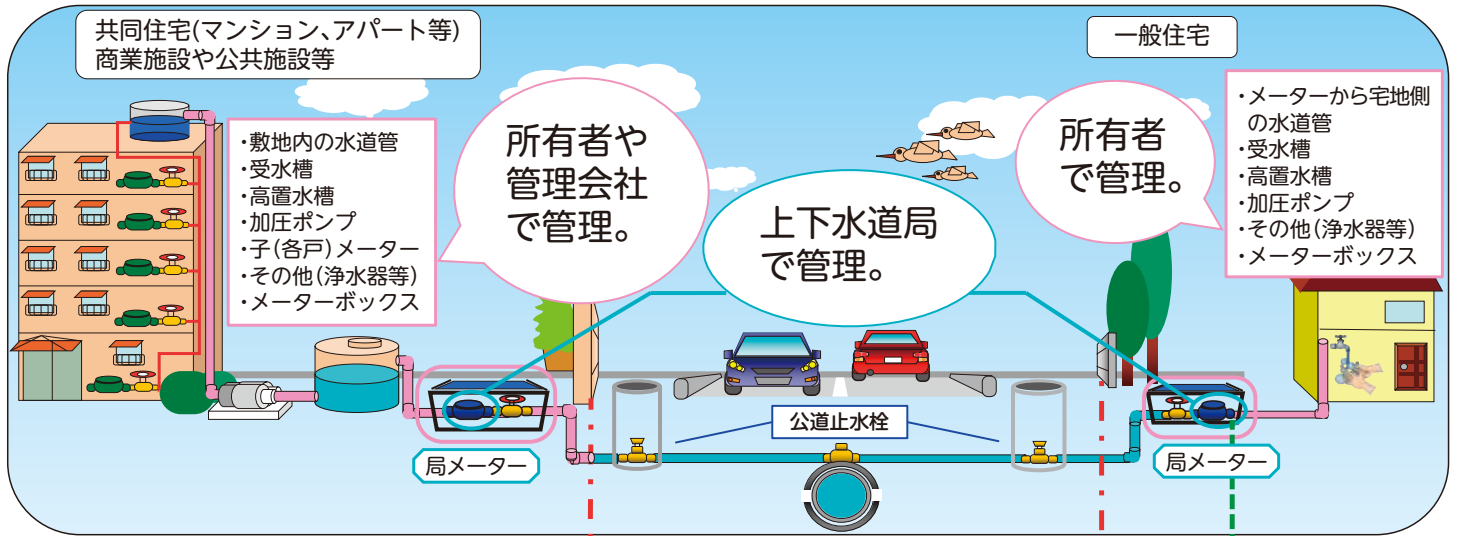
共同住宅(マンション、アパート等)
商業施設や公共施設等

一般住宅

・敷地内の水道管
・受水槽
・高置水槽
・加圧ポンプ
・子(各戸)メーター
・その他(浄水器等)
・メーターボックス

所有者や管理会社で管理。

上下水道局で管理。

所有者で管理。

・メーターから宅地側の水道管
・受水槽
・高置水槽
・加圧ポンプ
・その他(浄水器等)
・メーターボックス

公道止水栓

局メーター

局メーター